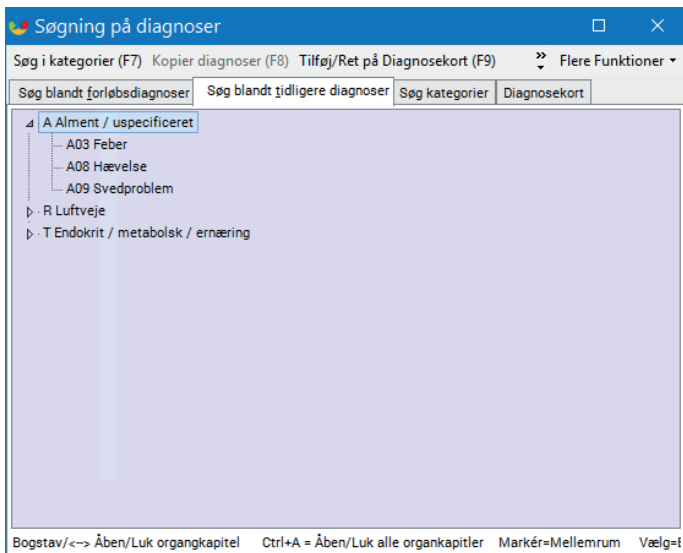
Søgning på diagnoser

Søg i kategorier (F7) Kopier diagnoser (F8) Tilføj/Ret på Diagnosekort (F9) Flere Funktioner

Søg blandt forløbsdiagnoser | Søg blandt tidligere diagnoser | Søg kategorier | Diagnosekort

A Alment / uspecificeret
A03 Feber
A08 Hævelse
A09 Svedproblem
R Luftveje
T Endokrit / metabolsk / ernæring

Bogstav/<--> Åben/Luk organgkapitel Ctrl+A = Åben/Luk alle organkapitler Markér=Mellemrum Vælg=E